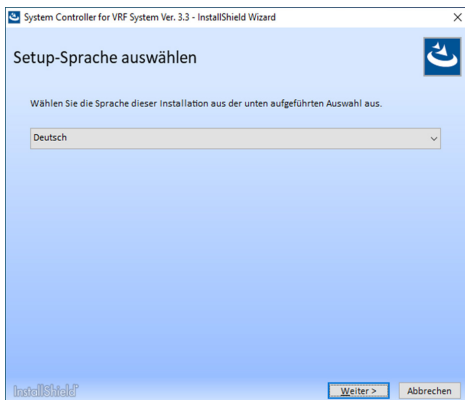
System Controller for VRF System Ver. 3.3 - InstallShield Wizard

Setup-Sprache auswählen

Wählen Sie die Sprache dieser Installation aus der unten aufgeführten Auswahl aus.

Deutsch

InstallShield

Weiter >

Abbrechen